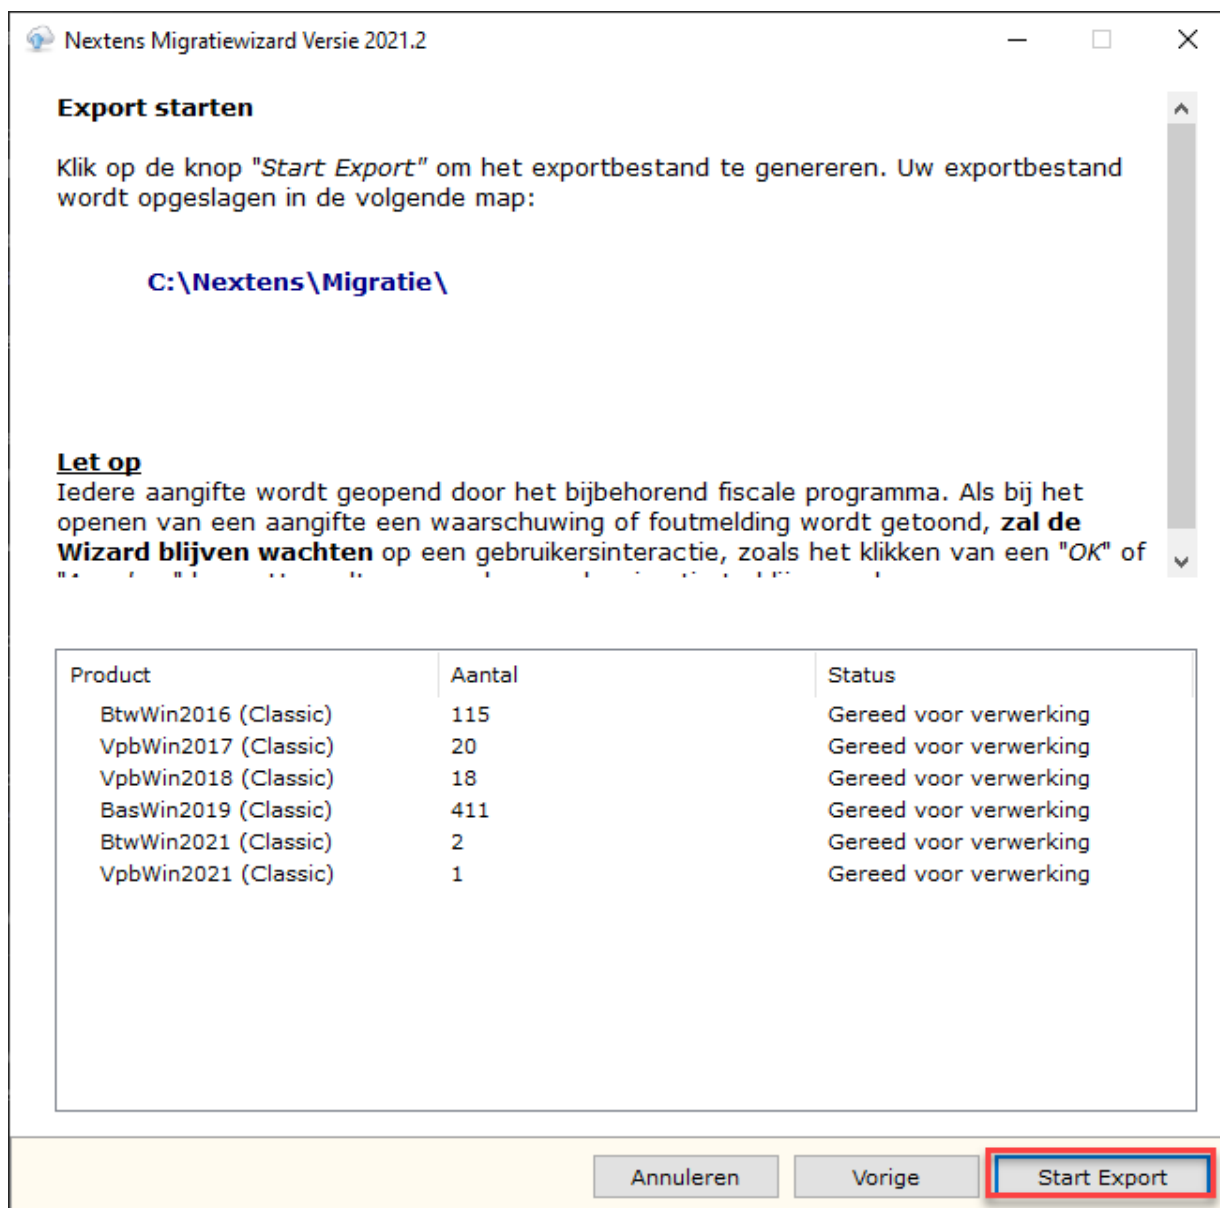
Nextens Migratiewizard Versie 2021.2

Export starten

Klik op de knop "Start Export" om het exportbestand te genereren. Uw exportbestand wordt opgeslagen in de volgende map:

C:\Nextens\Migratie\

Let op
Iedere aangifte wordt geopend door het bijbehorend fiscale programma. Als bij het openen van een aangifte een waarschuwing of foutmelding wordt getoond, zal de Wizard blijven wachten op een gebruikersinteractie, zoals het klikken van een "OK" of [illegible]

| Product | Aantal | Status |
|---|---|---|
| BtwWin2016 (Classic) | 115 | Gereed voor verwerking |
| VpbWin2017 (Classic) | 20 | Gereed voor verwerking |
| VpbWin2018 (Classic) | 18 | Gereed voor verwerking |
| BasWin2019 (Classic) | 411 | Gereed voor verwerking |
| BtwWin2021 (Classic) | 2 | Gereed voor verwerking |
| VpbWin2021 (Classic) | 1 | Gereed voor verwerking |

Annuleren Vorige Start Export